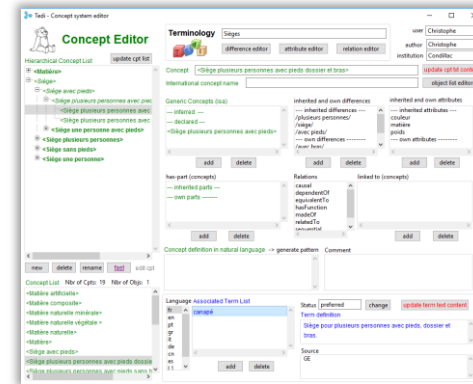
Tedi – Concept system editor

Concept Editor

Hierarchical Concept List  update cpt list

<Matière>
<Siège>
<Siège avec pieds>
<Siège plusieurs personnes avec
<Siège plusieurs personnes avec
<Siège plusieurs personnes avec
<Siège une personne avec pieds>
<Siège plusieurs personnes>
<Siège sans pieds>
<Siège une personne>

new  delete  rename  find  edit cpt

Concept List  Nbr of Cpts: 19  Nbr of Obj: 1
<Matière artificielle>
<Matière composite>
<Matière naturelle minérale>
<Matière naturelle végétale >
<Matière naturelle>
<Matière>
<Siège avec pieds>
<Siège plusieurs personnes avec pieds dossie
<Siège plusieurs personnes avec pieds sans b

Terminology  Siège

difference editor  attribute editor  relation editor

user  Christophe
author  Christophe
institution  Condillac

Concept  <Siège plusieurs personnes avec pieds dossier et bras>  update cpt txt content
International concept name  object list editor

Generic Concepts (isa)
--- inferred ---
--- declared ---
<Siège plusieurs personnes avec pieds>
add  delete

inherited and own differences
--- inherited differences ---
/plusieurs personnes/
/siège/
/avec pieds/
--- own differences ---
/avec bras/

inherited and own attributes
--- inherited attributes ---
couleur
matière
poids
--- own attributes ---

add  delete

has-part (concepts)
--- inherited parts ---
--- own parts ---
add  delete

Relations
causal
dependentOf
equivalentTo
hasFunction
modeOf
relatedTo
sequential

linked to (concepts)
add  delete

Concept definition in natural language -> generate pattern  Comment

Language  Associated Term List
fr
en
pt
SP
it
de
cn
es
canapé
add  delete

Status  preferred  change  update term text content
Term definition
Siège pour plusieurs personnes avec pieds, dossier et bras.
Source
GE